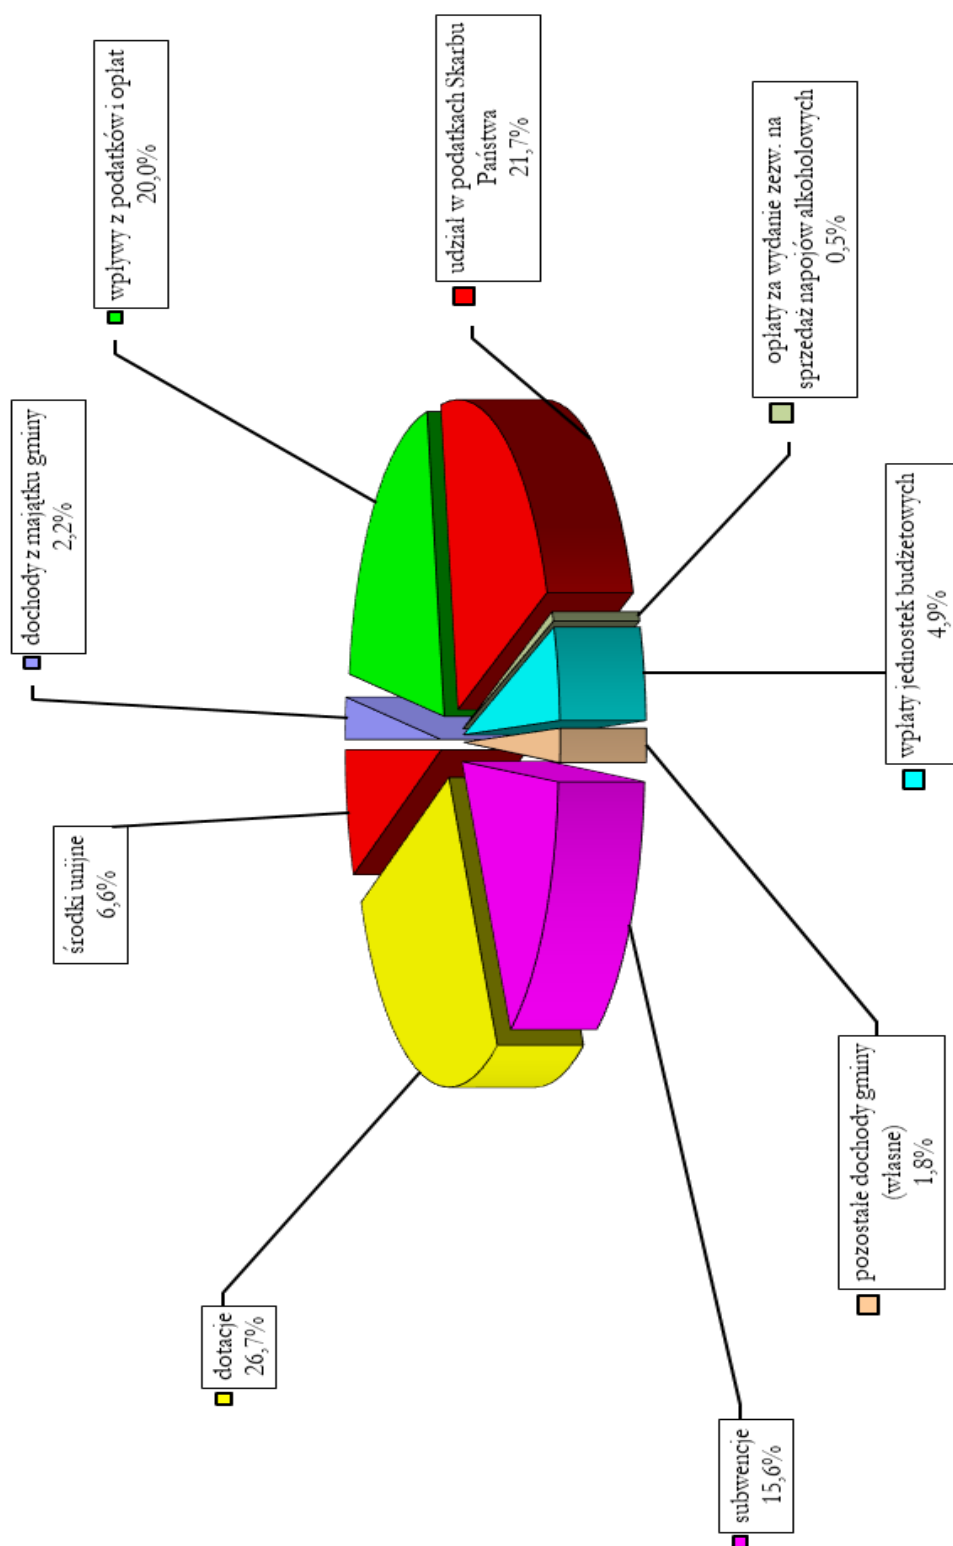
dochody z majątku gminy
2,2%

wpływy z podatków i opłat
20,0%

udział w podatkach Skarbu Państwa
21,7%

opłaty za wydanie zezw. na sprzedaż napojów alkoholowych
0,5%

wpłaty jednostek budżetowych
4,9%

pozostałe dochody gminy (własne)
1,8%

subwencje
15,6%

dotacje
26,7%

środki unijne
6,6%